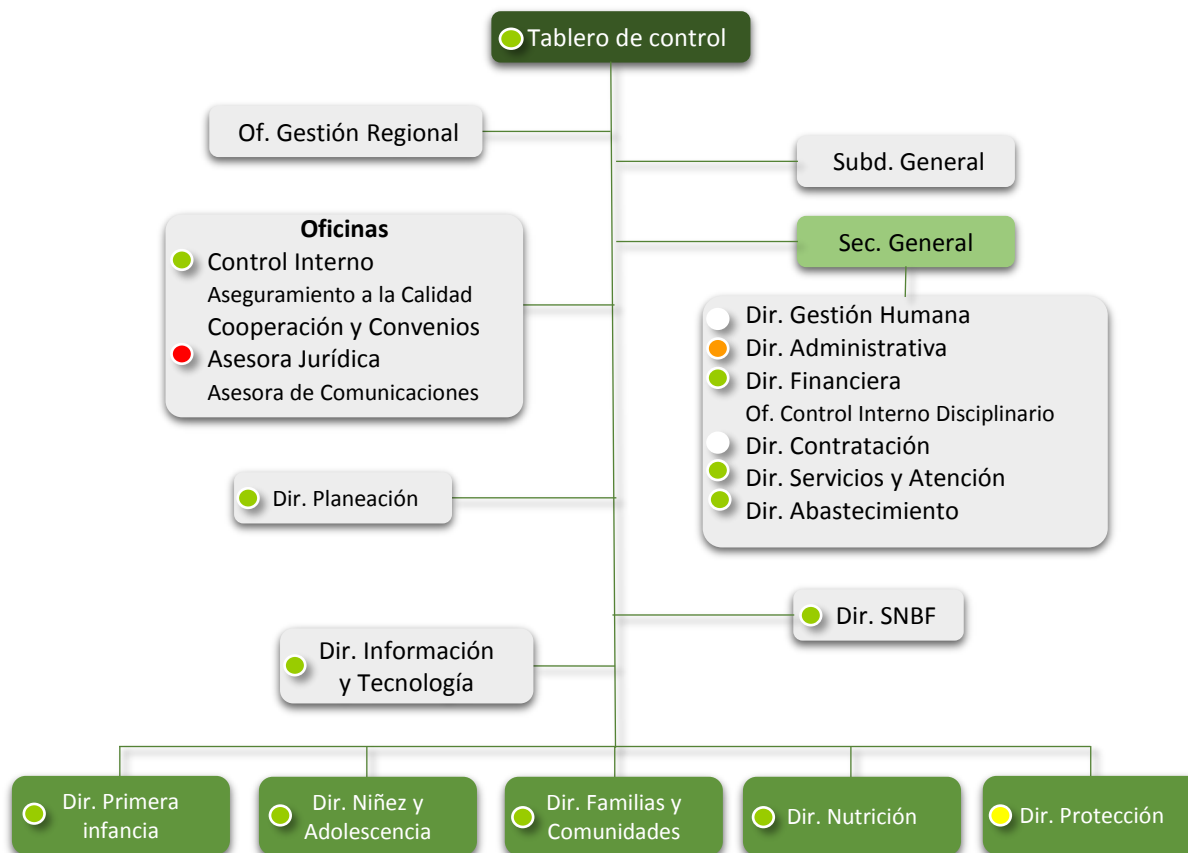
Tablero de control

Of. Gestión Regional

Subd. General

Oficinas
Control Interno
Aseguramiento a la Calidad
Cooperación y Convenios
Asesora Jurídica
Asesora de Comunicaciones

Sec. General

Dir. Gestión Humana
Dir. Administrativa
Dir. Financiera
Of. Control Interno Disciplinario
Dir. Contratación
Dir. Servicios y Atención
Dir. Abastecimiento

Dir. Planeación

Dir. SNBF

Dir. Información y Tecnología

Dir. Primera infancia

Dir. Niñez y Adolescencia

Dir. Familias y Comunidades

Dir. Nutrición

Dir. Protección